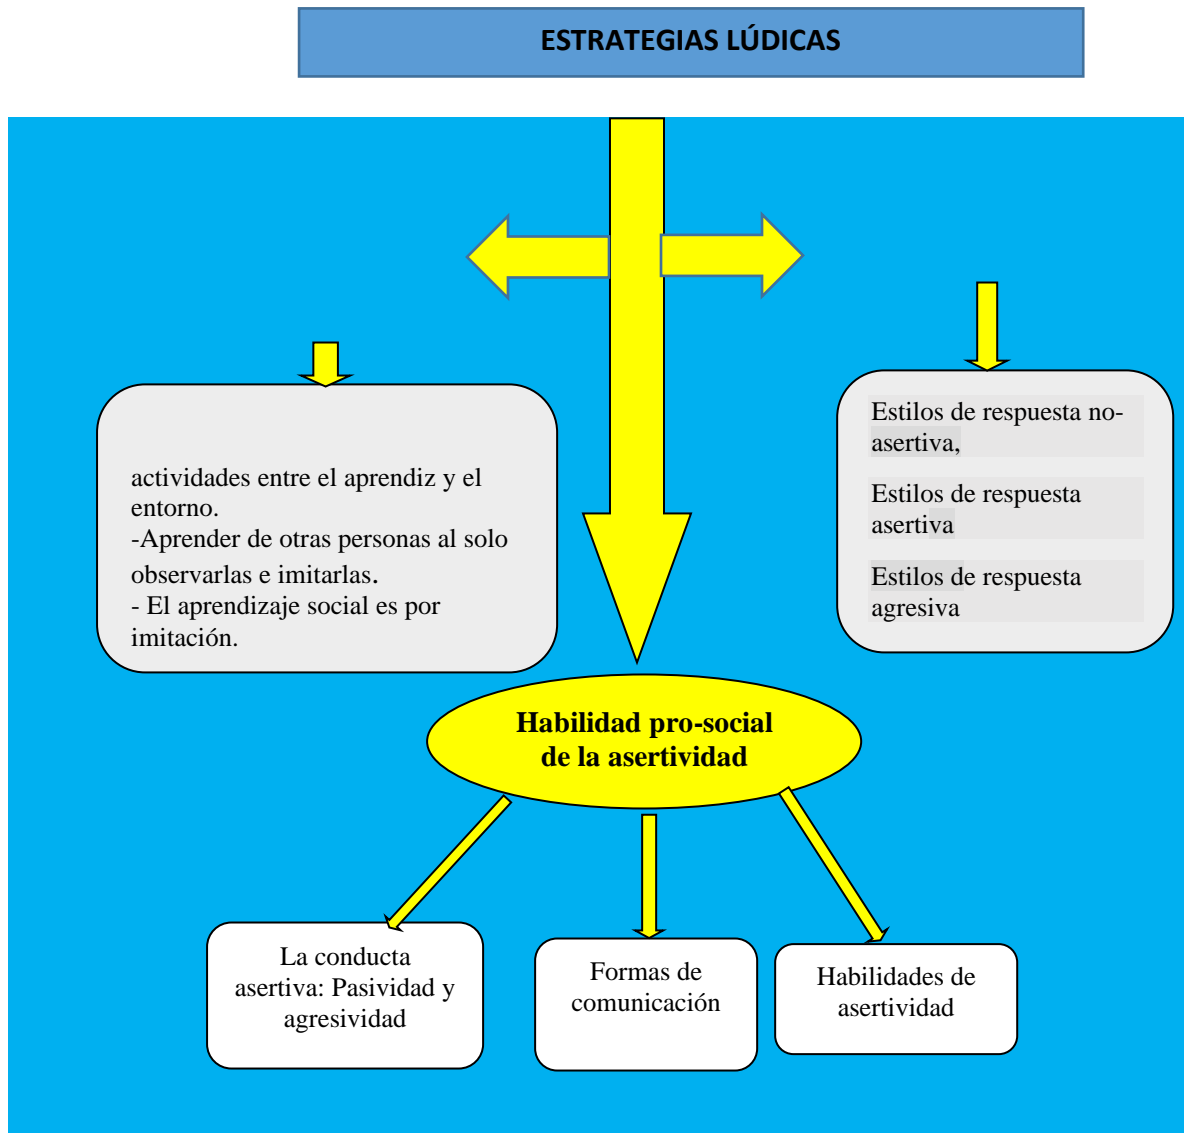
ESTRATEGIAS LÚDICAS

actividades entre el aprendiz y el entorno.
-Aprender de otras personas al solo observarlas e imitarlas.
- El aprendizaje social es por imitación.

Estilos de respuesta no-asertiva,

Estilos de respuesta asertiva

Estilos de respuesta agresiva

Habilidad pro-social de la asertividad

La conducta asertiva: Pasividad y agresividad

Formas de comunicación

Habilidades de asertividad